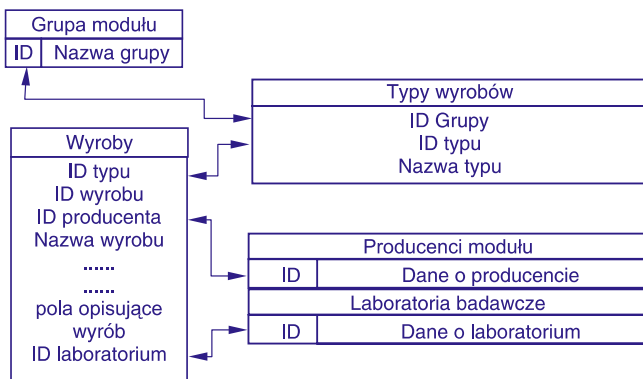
Grupa modułu

| ID | Nazwa grupy |
|---|---|

Typy wyrobów
ID Grupy
ID typu
Nazwa typu

Wyroby
ID typu
ID wyrobu
ID producenta
Nazwa wyrobu
......
......
pola opisujące wyrób
ID laboratorium

Producenci modułu

| ID | Dane o producencie |
|---|---|

Laboratoria badawcze

| ID | Dane o laboratorium |
|---|---|